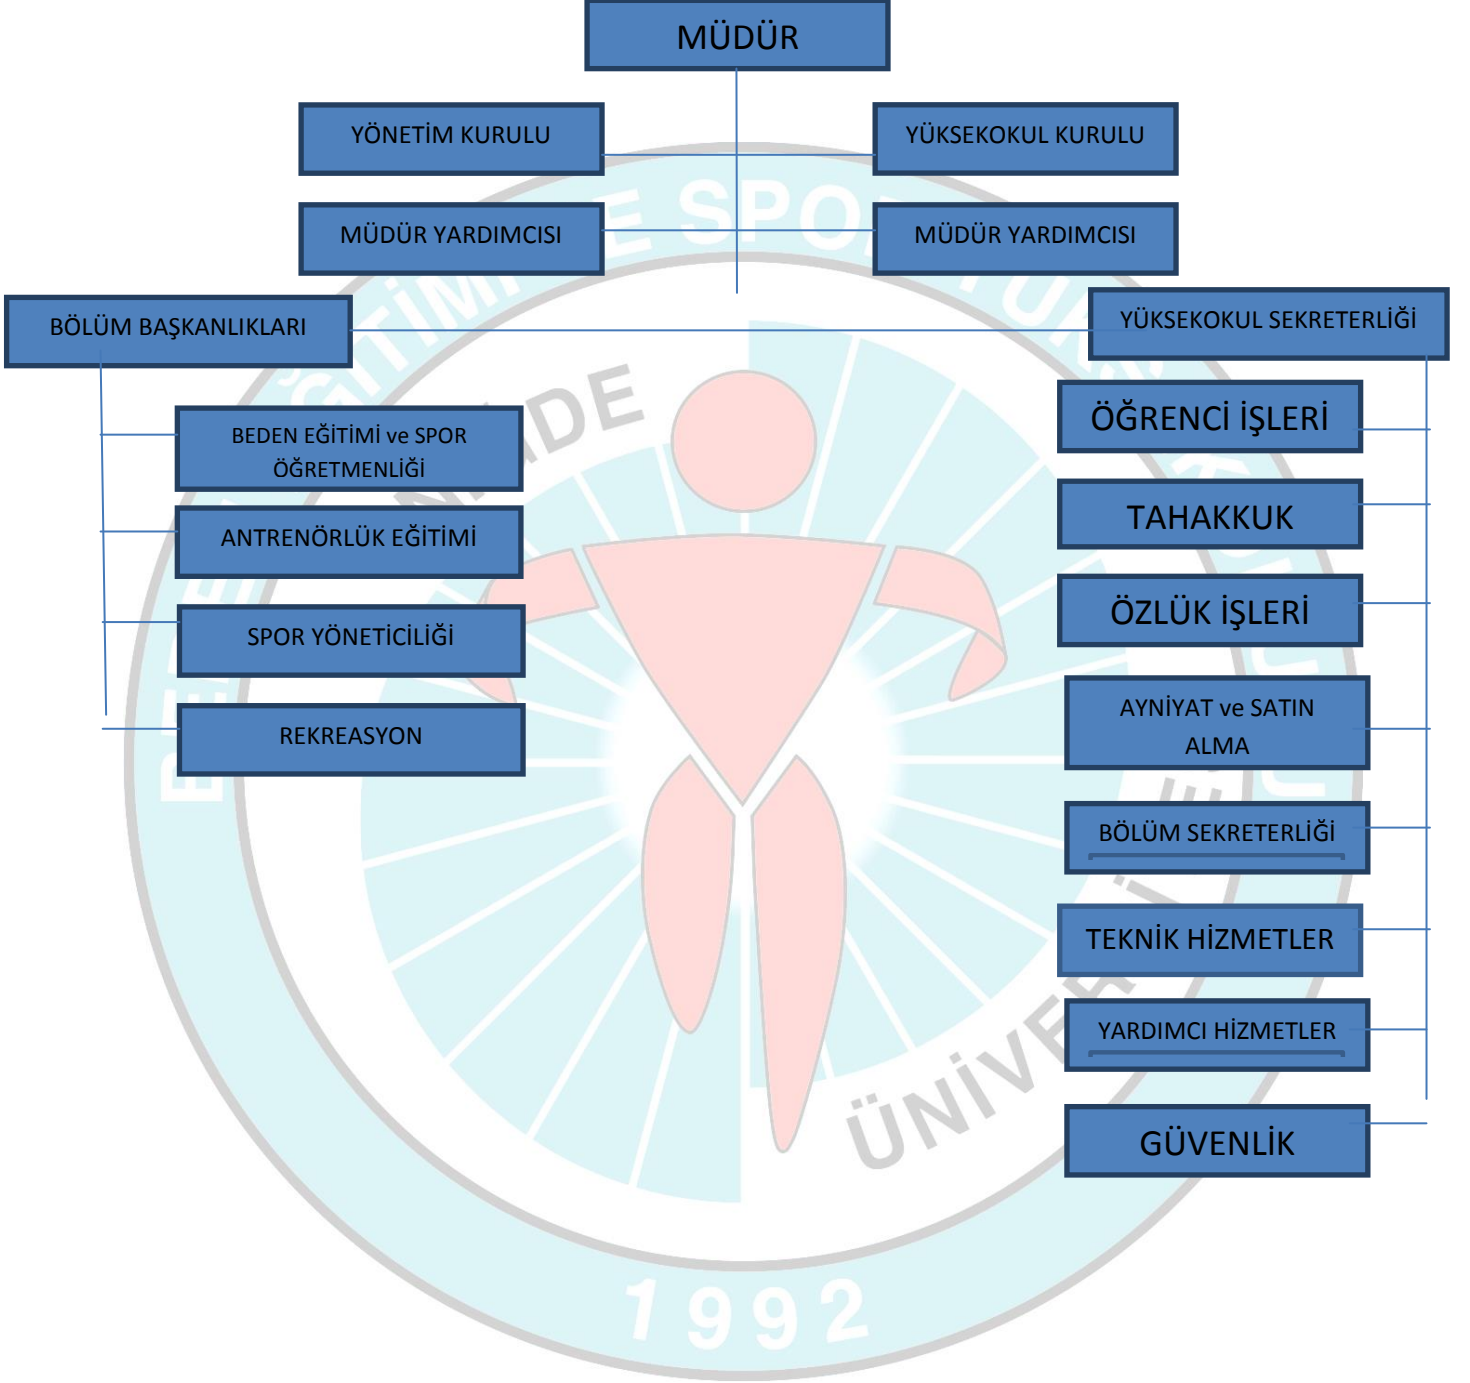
MÜDÜR

YÖNETİM KURULU

YÜKSEKOKUL KURULU

MÜDÜR YARDIMCISI

MÜDÜR YARDIMCISI

BÖLÜM BAŞKANLIKLARI

YÜKSEKOKUL SEKRETERLİĞİ

BEDEN EĞİTİMİ ve SPOR ÖĞRETMENLİĞİ

ANTRENÖRLÜK EĞİTİMİ

SPOR YÖNETİCİLİĞİ

REKREASYON

ÖĞRENCİ İŞLERİ

TAHAKKUK

ÖZLÜK İŞLERİ

AYNİYAT ve SATIN ALMA

BÖLÜM SEKRETERLİĞİ

TEKNİK HİZMETLER

YARDIMCI HİZMETLER

GÜVENLİK

1992